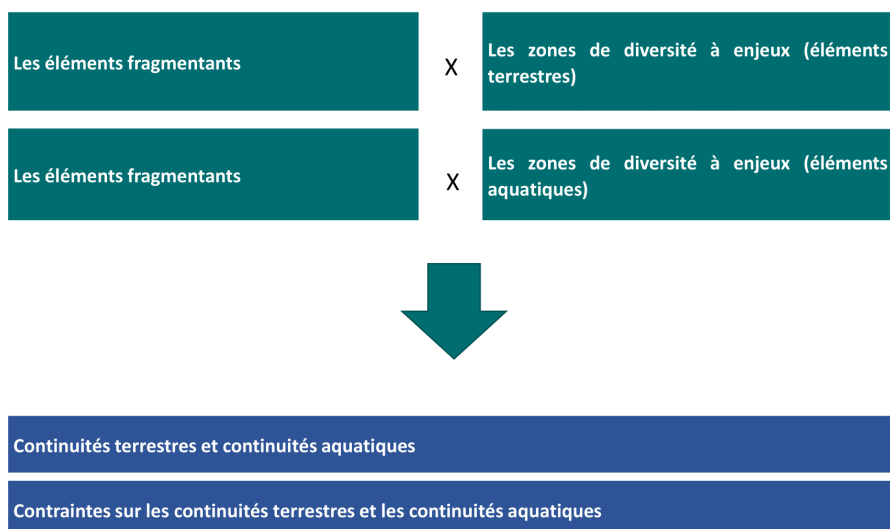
Les éléments fragmentants

X

Les zones de diversité à enjeux (éléments terrestres)

Les éléments fragmentants

X

Les zones de diversité à enjeux (éléments aquatiques)

Continuités terrestres et continuités aquatiques

Contraintes sur les continuités terrestres et les continuités aquatiques